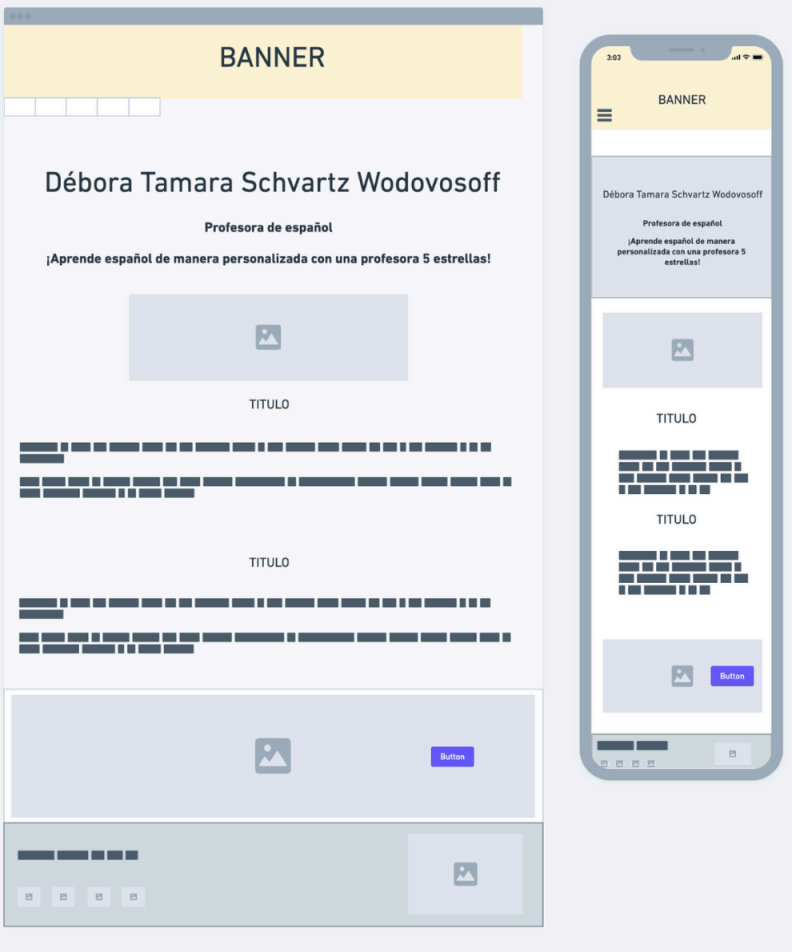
BANNER

Débora Tamara Schvartz Wodovosoff

Profesora de español

¡Aprende español de manera personalizada con una profesora 5 estrellas!

TITULO

TITULO

Button

3:03

BANNER

Débora Tamara Schvartz Wodovosoff

Profesora de español

¡Aprende español de manera personalizada con una profesora 5 estrellas!

TITULO

TITULO

Button